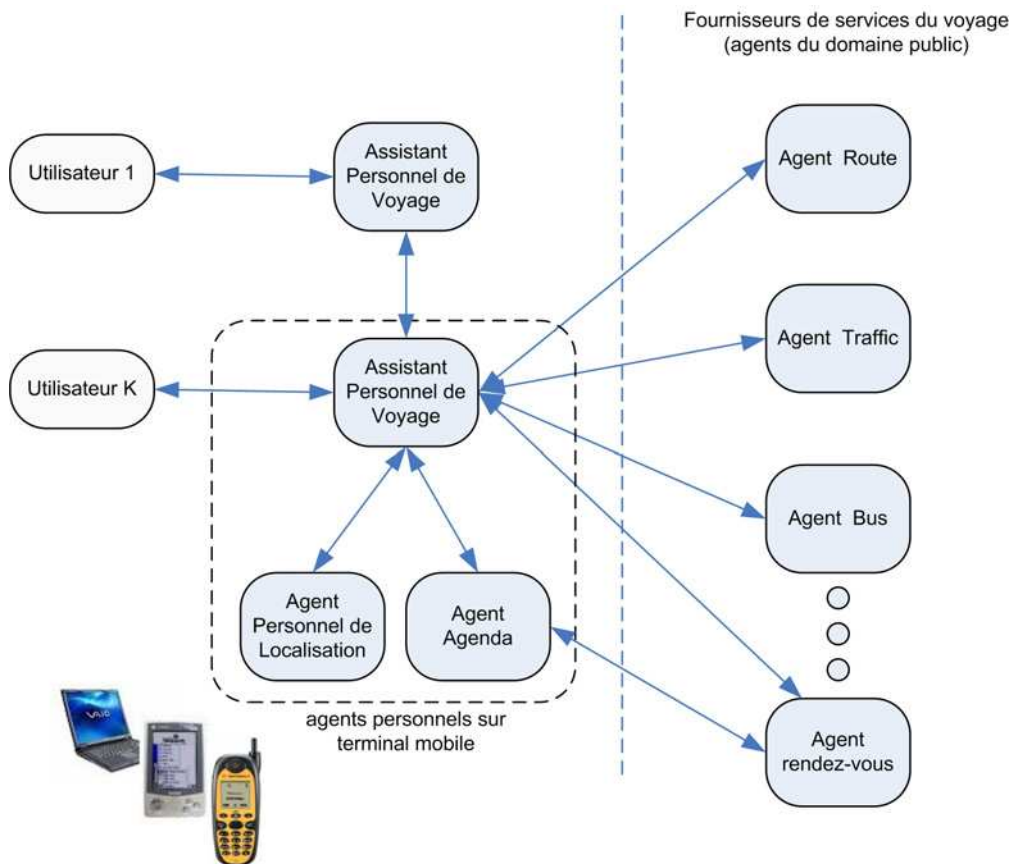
Fournisseurs de services du voyage
(agents du domaine public)

Utilisateur 1

Assistant Personnel de Voyage

Agent Route

Utilisateur K

Assistant Personnel de Voyage

Agent Traffic

Agent Bus

Agent Personnel de Localisation

Agent Agenda

agents personnels sur terminal mobile

Agent rendez-vous

VAIO